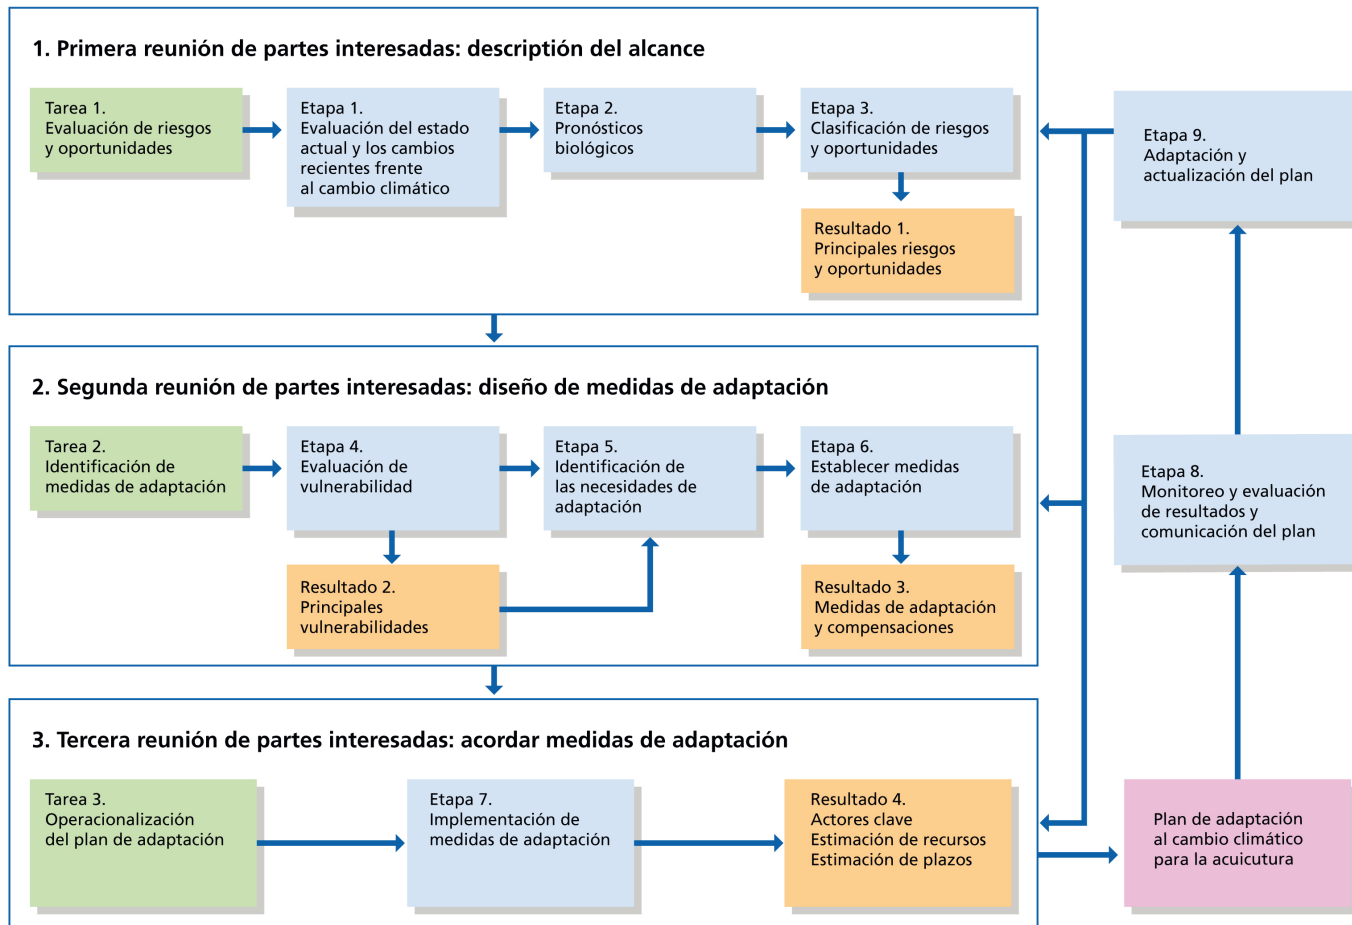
1. Primera reunión de partes interesadas: descripción del alcance

Tarea 1.
Evaluación de riesgos y oportunidades

Etapa 1.
Evaluación del estado actual y los cambios recientes frente al cambio climático

Etapa 2.
Pronósticos biológicos

Etapa 3.
Clasificación de riesgos y oportunidades

Resultado 1.
Principales riesgos y oportunidades

Etapa 9.
Adaptación y actualización del plan

2. Segunda reunión de partes interesadas: diseño de medidas de adaptación

Tarea 2.
Identificación de medidas de adaptación

Etapa 4.
Evaluación de vulnerabilidad

Etapa 5.
Identificación de las necesidades de adaptación

Etapa 6.
Establecer medidas de adaptación

Resultado 2.
Principales vulnerabilidades

Resultado 3.
Medidas de adaptación y compensaciones

Etapa 8.
Monitoreo y evaluación de resultados y comunicación del plan

3. Tercera reunión de partes interesadas: acordar medidas de adaptación

Tarea 3.
Operacionalización del plan de adaptación

Etapa 7.
Implementación de medidas de adaptación

Resultado 4.
Actores clave
Estimación de recursos
Estimación de plazos

Plan de adaptación al cambio climático para la acuicutura